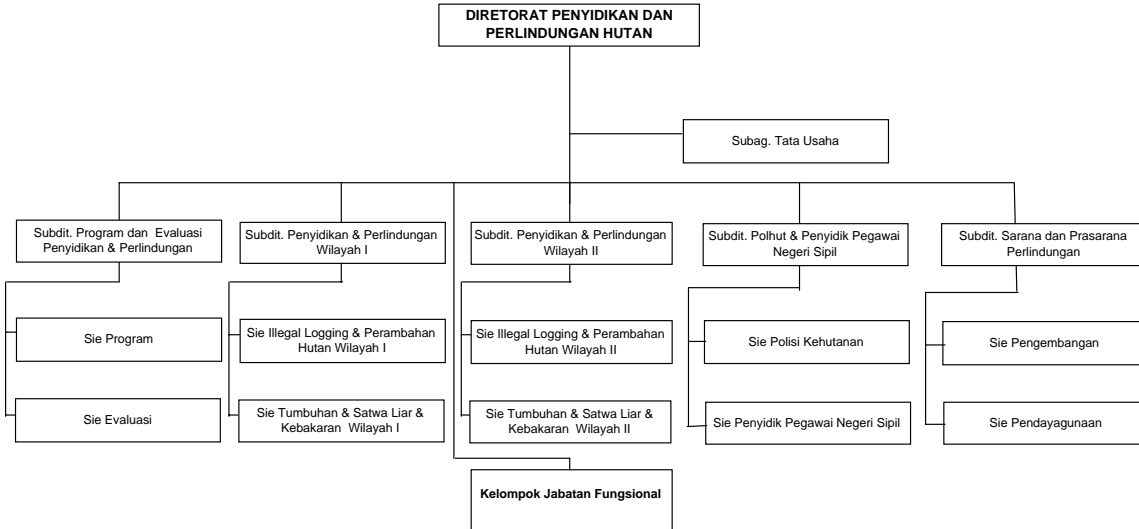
DIRETORAT PENYIDIKAN DAN PERLINDUNGAN HUTAN

Subag. Tata Usaha

Subdit. Program dan Evaluasi Penyidikan & Perlindungan

Sie Program

Sie Evaluasi

Subdit. Penyidikan & Perlindungan Wilayah I

Sie Illegal Logging & Perambahan Hutan Wilayah I

Sie Tumbuhan & Satwa Liar & Kebakaran Wilayah I

Subdit. Penyidikan & Perlindungan Wilayah II

Sie Illegal Logging & Perambahan Hutan Wilayah II

Sie Tumbuhan & Satwa Liar & Kebakaran Wilayah II

Subdit. Polhut & Penyidik Pegawai Negeri Sipil

Sie Polisi Kehutanan

Sie Penyidik Pegawai Negeri Sipil

Subdit. Sarana dan Prasarana Perlindungan

Sie Pengembangan

Sie Pendayagunaan

Kelompok Jabatan Fungsional